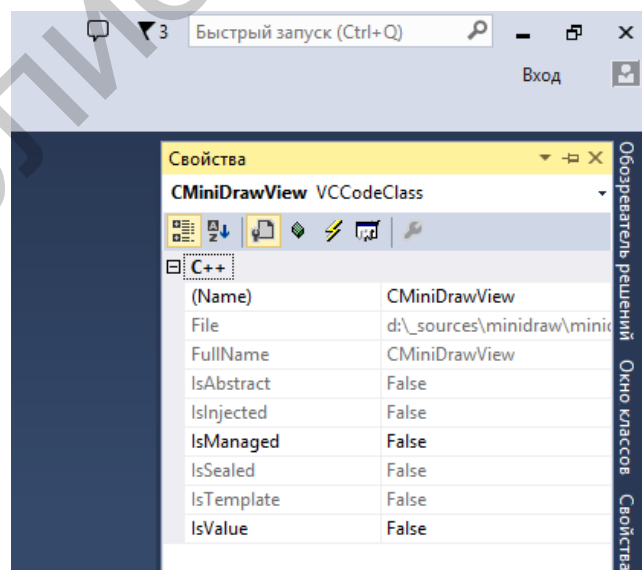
3 Быстрый запуск (Ctrl+Q)

Вход

Свойства

CMiniDrawView VCCodeClass

C++

| (Name) | CMiniDrawView |
|---|---|
| File | d:\_sources\minidraw\minid |
| FullName | CMiniDrawView |
| IsAbstract | False |
| IsInjected | False |
| IsManaged | False |
| IsSealed | False |
| IsTemplate | False |
| IsValue | False |

Обозреватель решений

Окно классов

Свойства